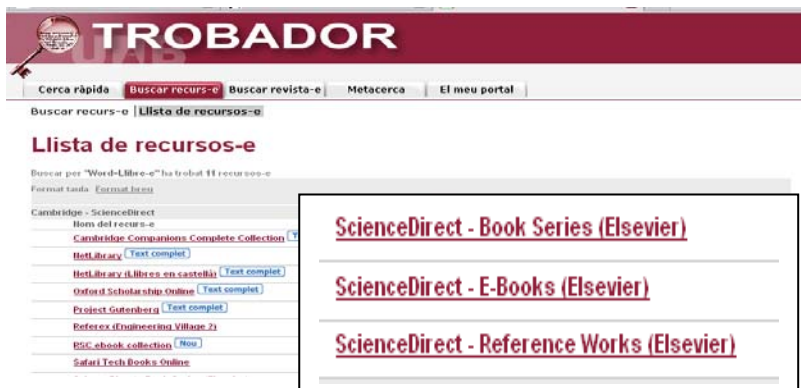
UAB TROBADOR

Cerca ràpida | Buscar recurs-e | Buscar revista-e | Metacerca | El meu portal

Buscar recurs-e | Llista de recursos-e

Llista de recursos-e

Buscar per "Word-Llibre-e" ha trobat 11 recursos-e

Format taula Format breu

Cambridge - ScienceDirect

Nom del recurs-e

Cambridge Companions Complete Collection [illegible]

NetLibrary Text complet

NetLibrary (Llibres en castellà) Text complet

Oxford Scholarship Online Text complet

Project Gutenberg Text complet

Referex (Engineering Village 2)

RSC ebook collection Nou

Safari Tech Books Online

ScienceDirect - Book Series (Elsevier)

ScienceDirect - E-Books (Elsevier)

ScienceDirect - Reference Works (Elsevier)